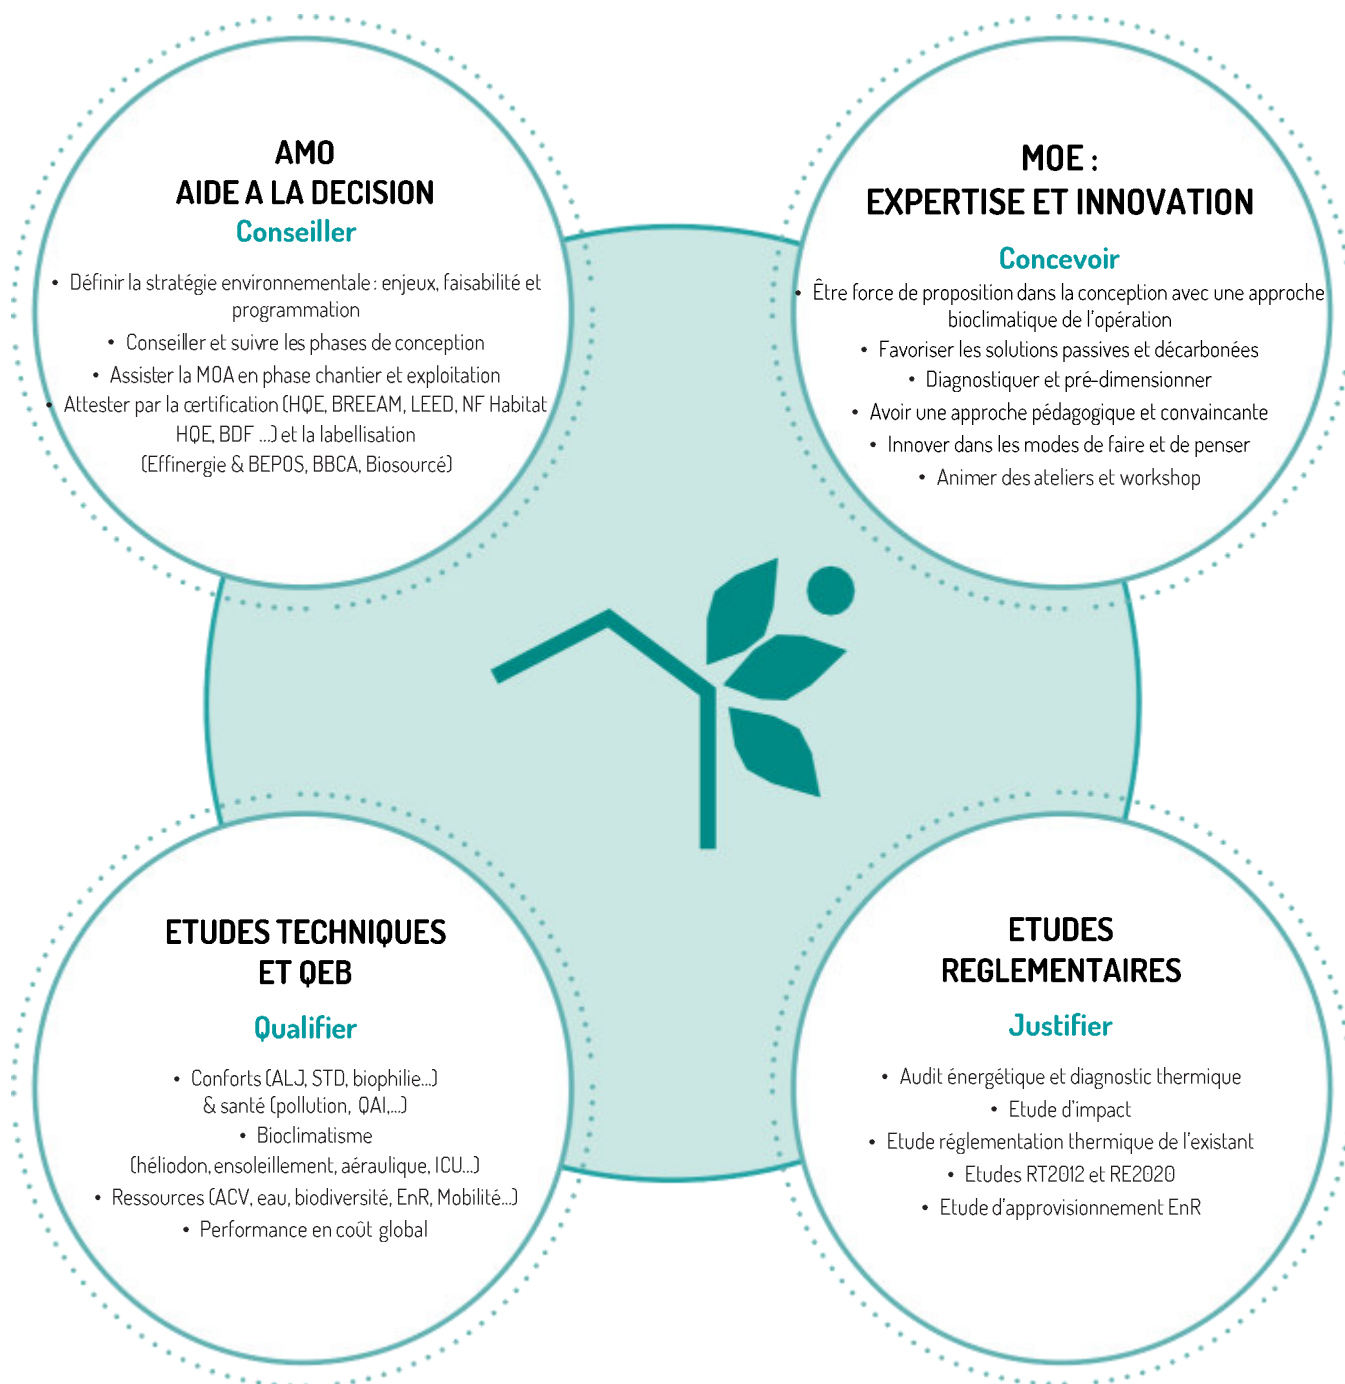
AMO
AIDE A LA DECISION
Conseiller

• Définir la stratégie environnementale : enjeux, faisabilité et programmation
• Conseiller et suivre les phases de conception
• Assister la MOA en phase chantier et exploitation
• Attester par la certification (HQE, BREEAM, LEED, NF Habitat HQE, BDF ...) et la labellisation (Effinergie & BEPOS, BBCA, Biosourcé)

MOE :
EXPERTISE ET INNOVATION
Concevoir

• Être force de proposition dans la conception avec une approche bioclimatique de l'opération
• Favoriser les solutions passives et décarbonées
• Diagnostiquer et pré-dimensionner
• Avoir une approche pédagogique et convaincante
• Innover dans les modes de faire et de penser
• Animer des ateliers et workshop

ETUDES TECHNIQUES
ET QEB
Qualifier

• Conforts (ALJ, STD, biophilie...) & santé (pollution, QAI,...)
• Bioclimatisme (héliodon, ensoleillement, aéraulique, ICU...)
• Ressources (ACV, eau, biodiversité, EnR, Mobilité...)
• Performance en coût global

ETUDES
REGLEMENTAIRES
Justifier

• Audit énergétique et diagnostic thermique
• Etude d'impact
• Etude réglementation thermique de l'existant
• Etudes RT2012 et RE2020
• Etude d'approvisionnement EnR